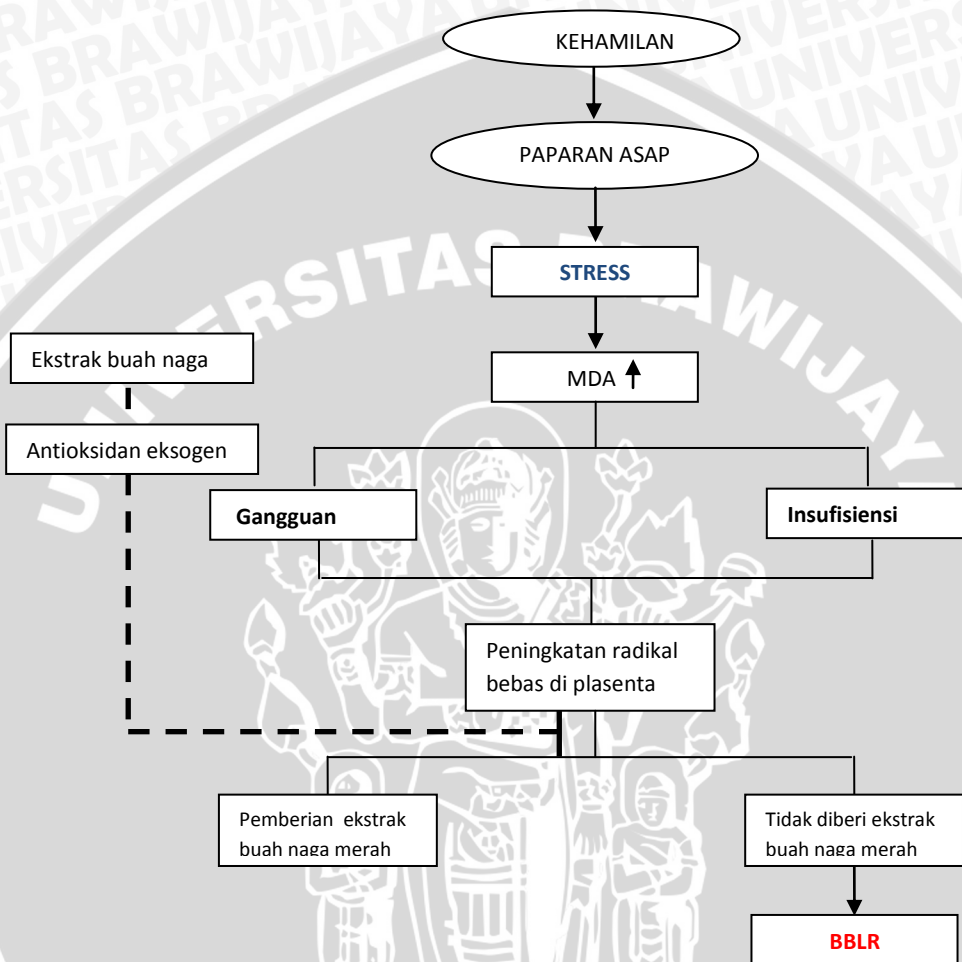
KEHAMILAN

PAPARAN ASAP

STRESS

Ekstrak buah naga

MDA ↑

Antioksidan eksogen

Gangguan

Insufisiensi

Peningkatan radikal bebas di plasenta

Pemberian ekstrak buah naga merah

Tidak diberi ekstrak buah naga merah

BBLR

UNIVERSITAS BRAWIJAYA